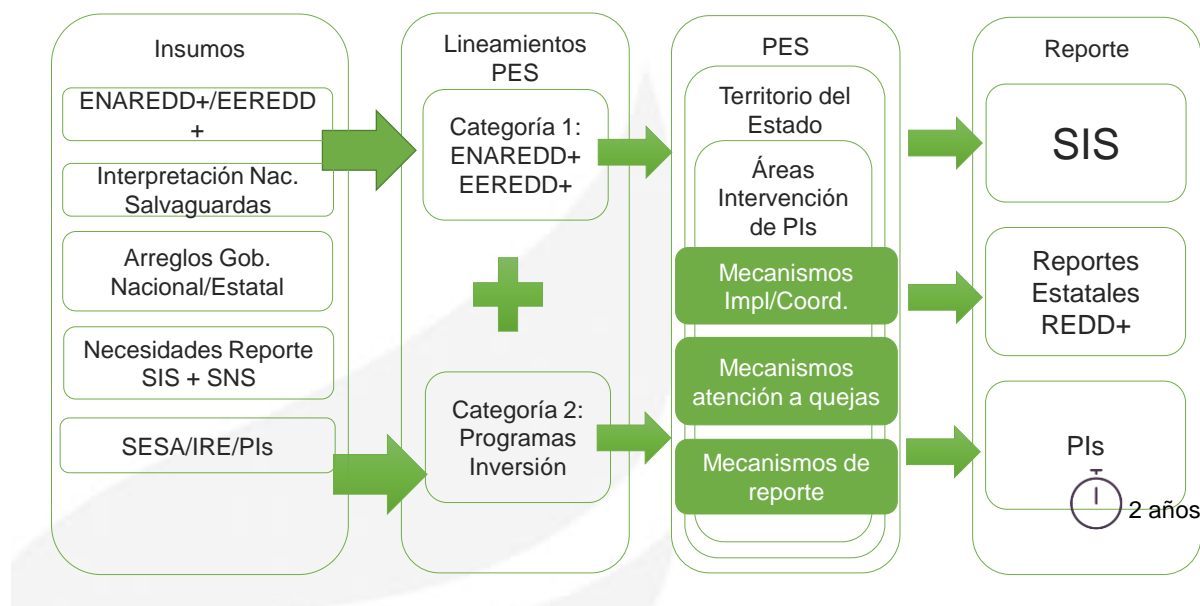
Insumos

ENAREDD+/EEREDD +

Interpretación Nac. Salvaguardas

Arreglos Gob. Nacional/Estatal

Necesidades Reporte SIS + SNS

SESA/IRE/PIs

Lineamientos PES

Categoría 1: ENAREDD+ EEREDD+

Categoría 2: Programas Inversión

PES

Territorio del Estado

Áreas Intervención de PIs

Mecanismos Impl/Coord.

Mecanismos atención a quejas

Mecanismos de reporte

Reporte

SIS

Reportes Estatales REDD+

PIs

2 años